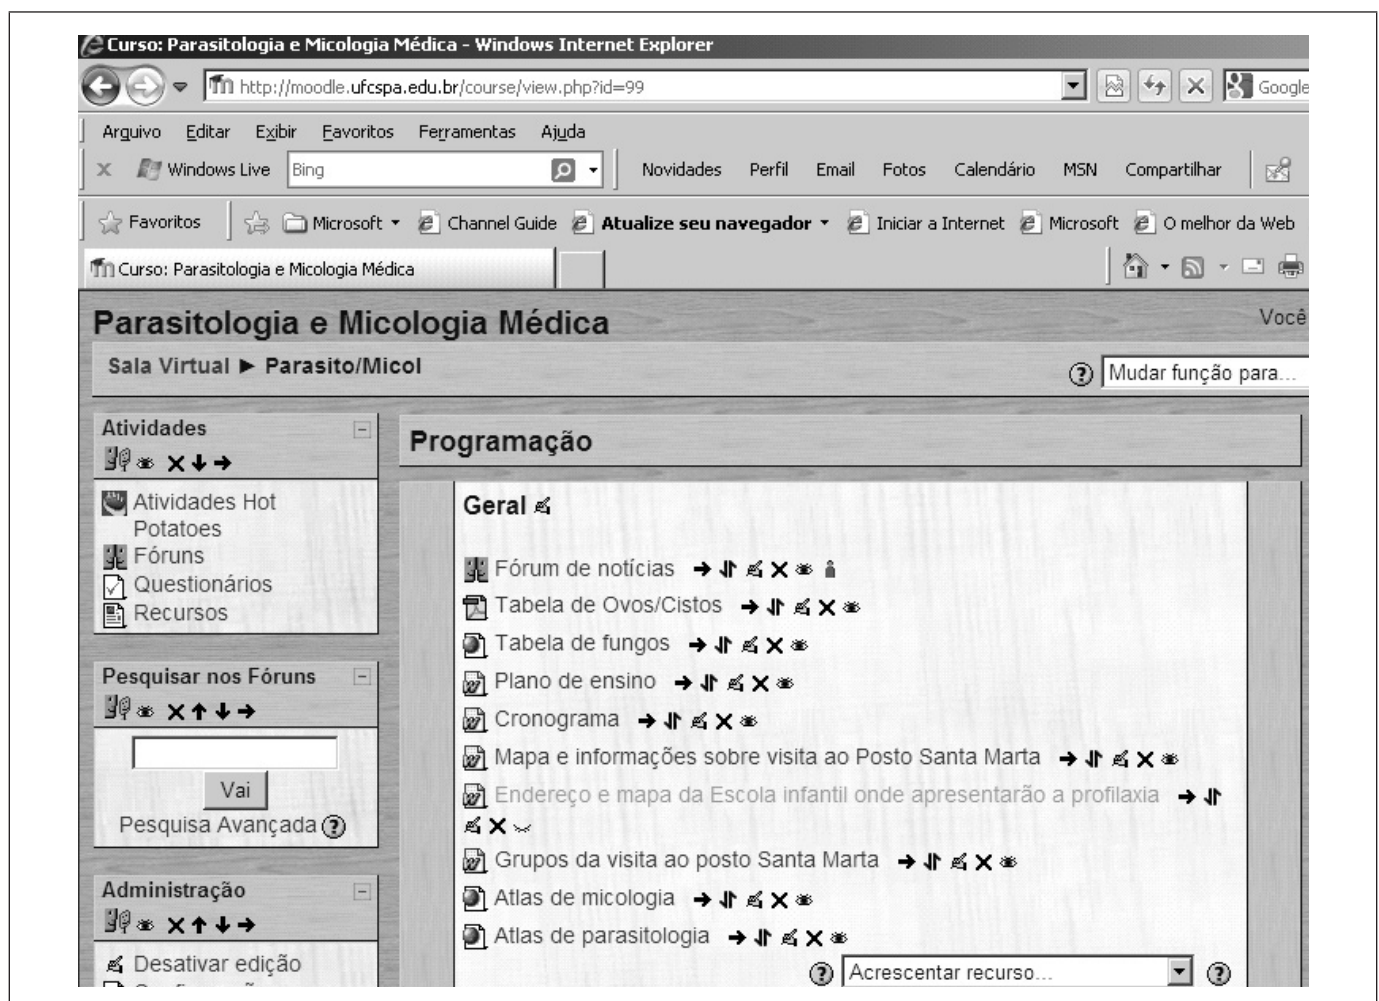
Curso: Parasitologia e Micologia Médica - Windows Internet Explorer

http://moodle.ufcspa.edu.br/course/view.php?id=99

Google

Arquivo Editar Exibir Favoritos Ferramentas Ajuda

Windows Live Bing Novidades Perfil Email Fotos Calendário MSN Compartilhar

Favoritos Microsoft Channel Guide Atualize seu navegador Iniciar a Internet Microsoft O melhor da Web

Curso: Parasitologia e Micologia Médica

Parasitologia e Micologia Médica

Você

Sala Virtual ► Parasito/Micol

Mudar função para...

Atividades

Atividades Hot Potatoes
Fóruns
Questionários
Recursos

Pesquisar nos Fóruns

Vai

Pesquisa Avançada

Administração

Desativar edição

Programação

Geral

Fórum de notícias

Tabela de Ovos/Cistos

Tabela de fungos

Plano de ensino

Cronograma

Mapa e informações sobre visita ao Posto Santa Marta

Endereço e mapa da Escola infantil onde apresentarão a profilaxia

Grupos da visita ao posto Santa Marta

Atlas de micologia

Atlas de parasitologia

Acrescentar recurso...